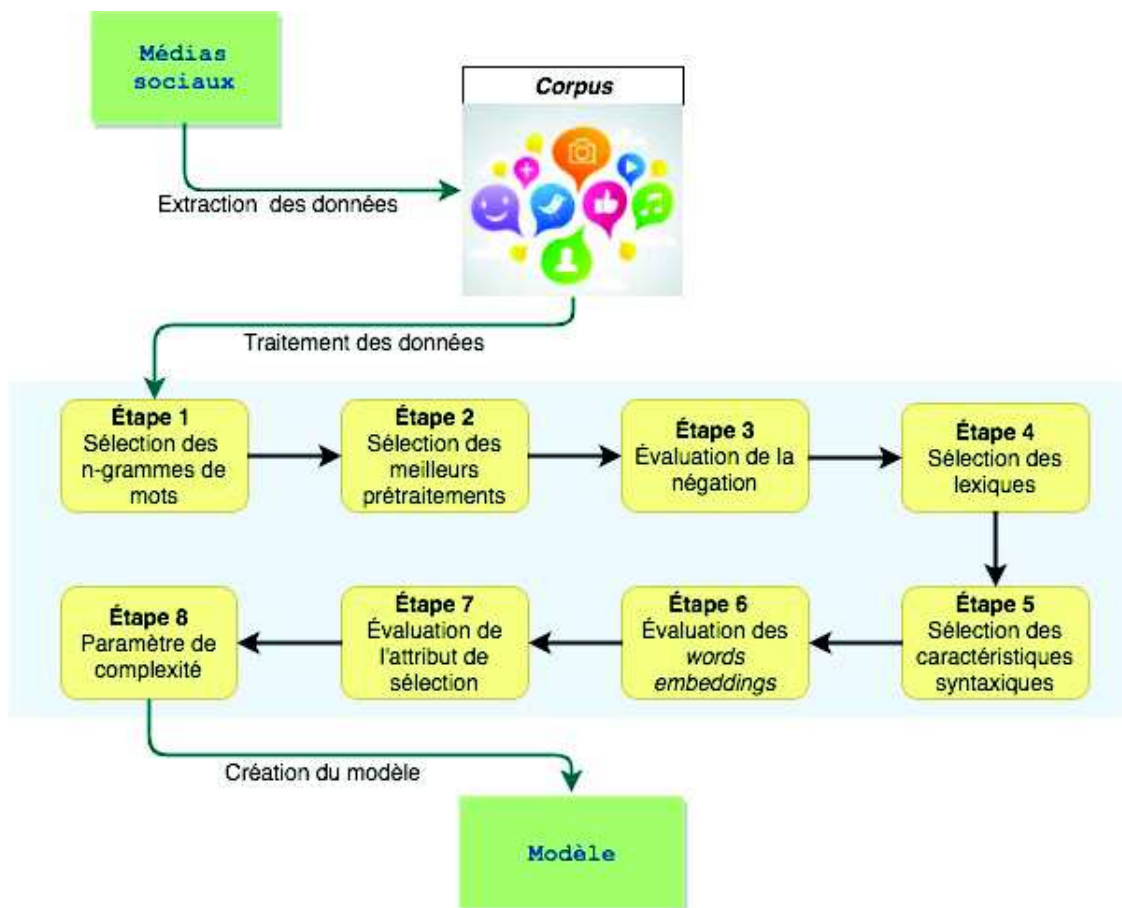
Médias sociaux

Corpus

Extraction des données

Traitement des données

Étape 1
Sélection des n-grammes de mots

Étape 2
Sélection des meilleurs prétraitements

Étape 3
Évaluation de la négation

Étape 4
Sélection des lexiques

Étape 5
Sélection des caractéristiques syntaxiques

Étape 6
Évaluation des words embeddings

Étape 7
Évaluation de l'attribut de sélection

Étape 8
Paramètre de complexité

Création du modèle

Modèle